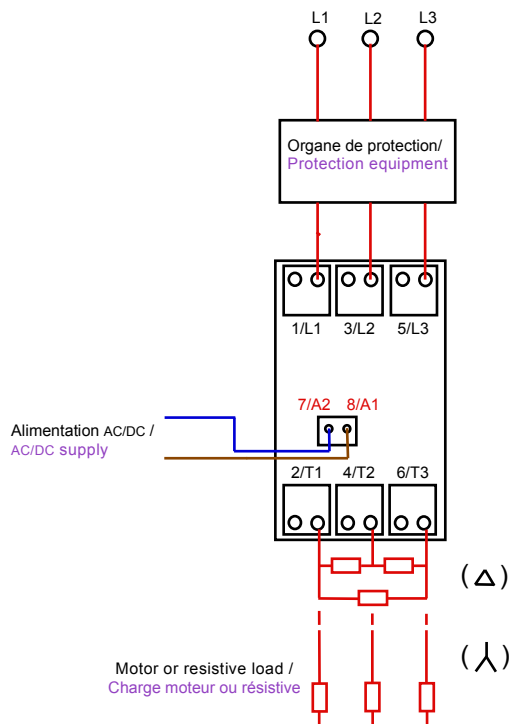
L1 L2 L3

Organe de protection/
Protection equipment

1/L1 3/L2 5/L3

7/A2 8/A1

Alimentation AC/DC /
AC/DC supply

2/T1 4/T2 6/T3

( $\Delta$ )

( $\curlywedge$ )

Motor or resistive load /
Charge moteur ou résistive